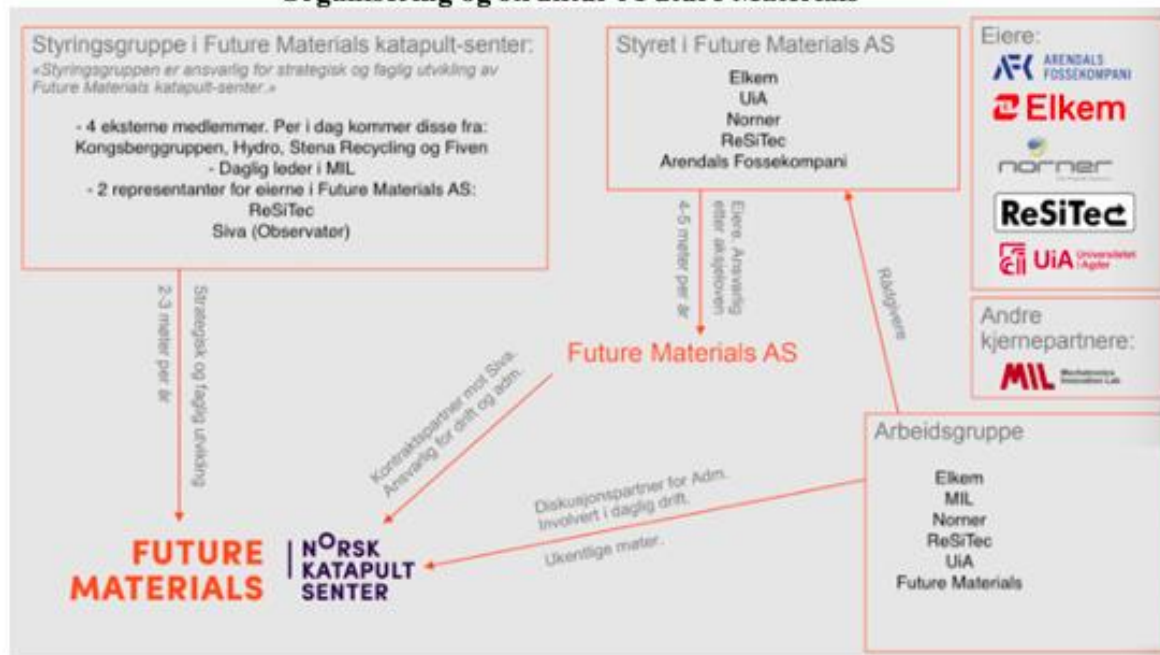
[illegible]

Styringsgruppe i Future Materials katapult-senter:
«Styringsgruppen er ansvarlig for strategisk og faglig utvikling av Future Materials katapult-senter.»

- 4 eksterne medlemmer. Per i dag kommer disse fra: Kongsberggruppen, Hydro, Stena Recycling og Fiven
- Daglig leder i MIL
- 2 representanter for eierne i Future Materials AS:
ReSiTec
Siva (Observatør)

Styret i Future Materials AS
Elkem
UiA
Norner
ReSiTec
Arendals Fossekompani

Eiere:
AFK ARENDALS FOSSEKOMPANI
Elkem
norner
ReSiTec
UiA Universitetet i Agder

Andre kjernepartnere:
MIL Mechatronics Innovation Lab

2-3 møter per år
Strategisk og faglig utvikling

4-5 møter per år
Eiere. Ansvarlig etter aksjeloven

Rådgivere

Future Materials AS

Kontraktspartner mot Siva. Ansvarlig for drift og adm.

Arbeidsgruppe
Elkem
MIL
Norner
ReSiTec
UiA
Future Materials

Diskusjonspartner for Adm. Involvert i daglig drift.
Ukentlige møter.

FUTURE MATERIALS
NORSK KATAPULT SENTER